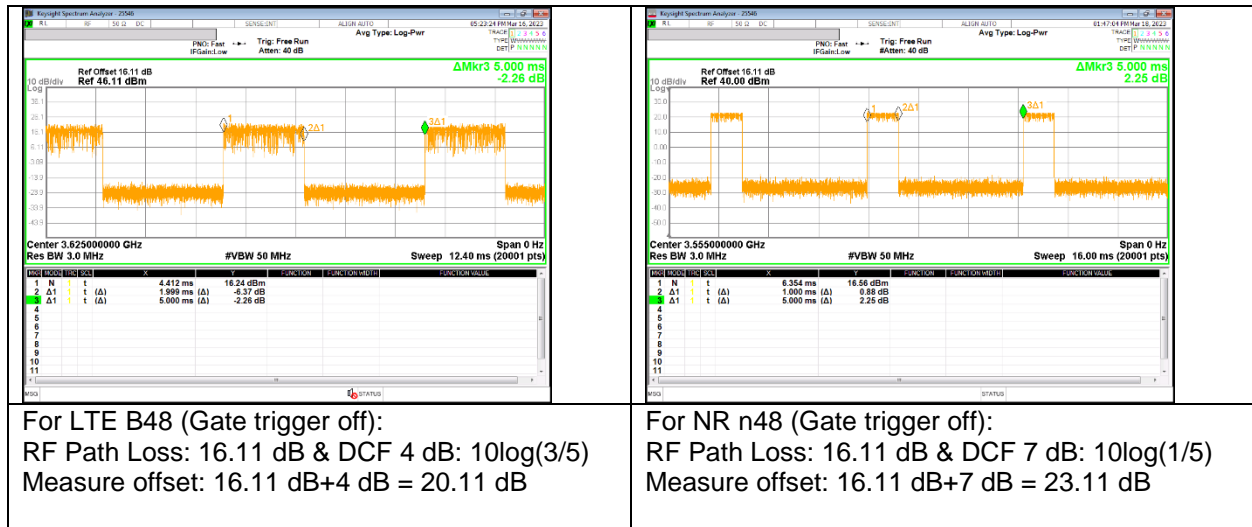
| Keysight Spectrum Analyzer - 25546<br>RL RF 50 Ω DC SENSE:INT ALIGN AUTO 05:23:24 PM Mar 16, 2023<br>Avg Type: Log-Pwr TRACE 1 2 3 4 5 6<br>PNO: Fast Trig: Free Run TYPE<br>IFGain:Low Atten: 40 dB DET P N N N N N<br>Ref Offset 16.11 dB ΔMkr3 5.000 ms<br>10 dB/div Ref 46.11 dBm -2.26 dB<br>Log<br>36.1<br>26.1<br>16.1<br>6.11<br>-3.89<br>-13.9<br>-23.9<br>-33.9<br>-43.9<br>1 2Δ1 3Δ1<br>Center 3.625000000 GHz Span 0 Hz<br>Res BW 3.0 MHz #VBW 50 MHz Sweep 12.40 ms (20001 pts)<br>MKR MODE TRC SCL X Y FUNCTION FUNCTION WIDTH FUNCTION VALUE<br>1 N 1 t 4.412 ms 16.24 dBm<br>2 Δ1 1 t (Δ) 1.999 ms (Δ) -6.37 dB<br>3 Δ1 1 t (Δ) 5.000 ms (Δ) -2.26 dB<br>4<br>5<br>6<br>7<br>8<br>9<br>10<br>11<br>MSG STATUS | Keysight Spectrum Analyzer - 25546<br>RL RF 50 Ω DC SENSE:INT ALIGN AUTO 01:47:04 PM Mar 16, 2023<br>Avg Type: Log-Pwr TRACE 1 2 3 4 5 6<br>PNO: Fast Trig: Free Run TYPE<br>IFGain:Low #Atten: 40 dB DET P N N N N N<br>Ref Offset 16.11 dB ΔMkr3 5.000 ms<br>10 dB/div Ref 40.00 dBm 2.25 dB<br>Log<br>30.0<br>20.0<br>10.0<br>0.00<br>-10.0<br>-20.0<br>-30.0<br>-40.0<br>-50.0<br>-60.0<br>1 2Δ1 3Δ1<br>Center 3.555000000 GHz Span 0 Hz<br>Res BW 3.0 MHz #VBW 50 MHz Sweep 16.00 ms (20001 pts)<br>MKR MODE TRC SCL X Y FUNCTION FUNCTION WIDTH FUNCTION VALUE<br>1 N 1 t 6.354 ms 16.56 dBm<br>2 Δ1 1 t (Δ) 1.000 ms (Δ) 0.88 dB<br>3 Δ1 1 t (Δ) 5.000 ms (Δ) 2.25 dB<br>4<br>5<br>6<br>7<br>8<br>9<br>10<br>11<br>MSG STATUS |
|---|---|
| For LTE B48 (Gate trigger off):<br>RF Path Loss: 16.11 dB & DCF 4 dB: 10log(3/5)<br>Measure offset: 16.11 dB+4 dB = 20.11 dB | For NR n48 (Gate trigger off):<br>RF Path Loss: 16.11 dB & DCF 7 dB: 10log(1/5)<br>Measure offset: 16.11 dB+7 dB = 23.11 dB |